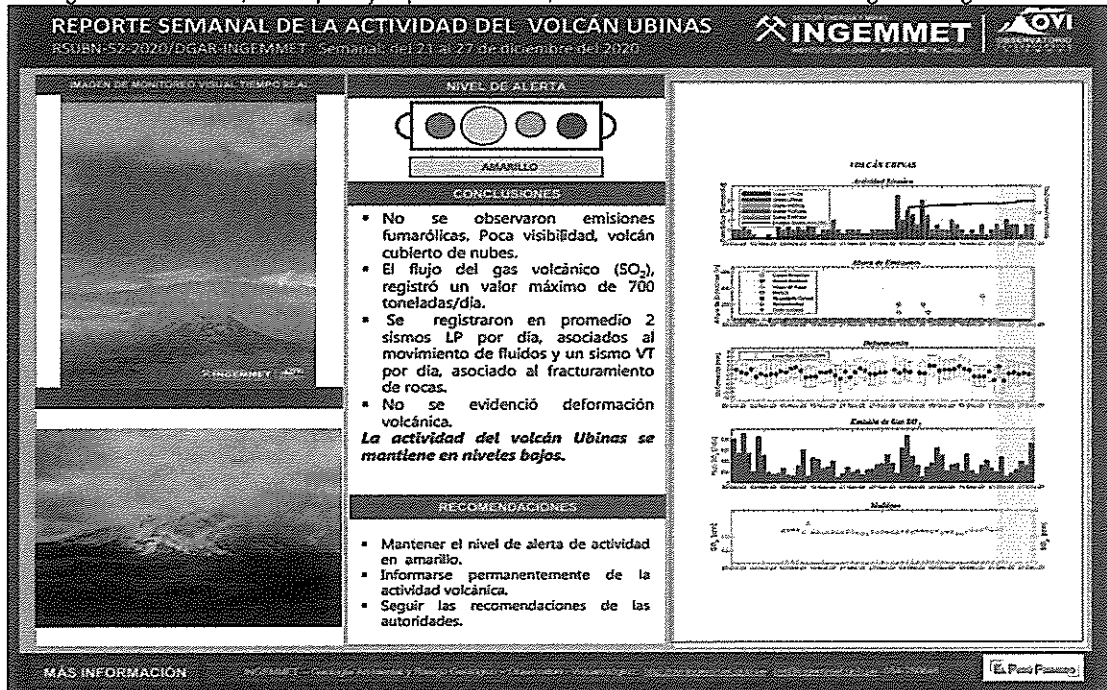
REPORTE SEMANAL DE LA ACTIVIDAD DEL VOLCÁN UBINAS

RSUBN-52-2020/DGAR-INGEMMET Semanal: del 21 al 27 de diciembre del 2020

INGEMMET

OVI

IMAGEN DE MONITOREO VISUAL TIEMPO REAL

INGEMMET

NIVEL DE ALERTA

AMARILLO

CONCLUSIONES

• No se observaron emisiones fumarólicas. Poca visibilidad, volcán cubierto de nubes.
• El flujo del gas volcánico ($SO_2$), registró un valor máximo de 700 toneladas/día.
• Se registraron en promedio 2 sismos LP por día, asociados al movimiento de fluidos y un sismo VT por día, asociado al fracturamiento de rocas.
• No se evidenció deformación volcánica.

La actividad del volcán Ubinas se mantiene en niveles bajos.

RECOMENDACIONES

• Mantener el nivel de alerta de actividad en amarillo.
• Informarse permanentemente de la actividad volcánica.
• Seguir las recomendaciones de las autoridades.

VOLCÁN UBINAS

Actividad Sísmica

Altura de Emisiones

Deformación

Emisión de Gas $SO_2$

MÁS INFORMACIÓN

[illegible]

El Perú Primero